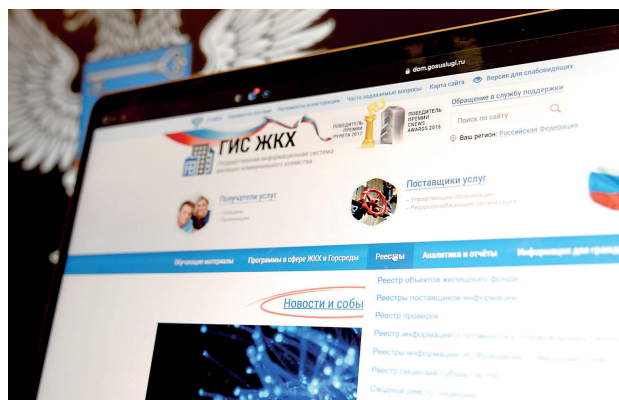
dom.gosuslugi.ru

Часто задаваемые вопросы
Карта сайта
Версия для слабовидящих
Обращение в службу поддержки

ГИС ЖКХ
Государственная информационная система жилищно-коммунального хозяйства

ПОБЕДИТЕЛЬ ПРЕМИИ РУНЕТА 2017
ПОБЕДИТЕЛЬ ПРЕМИИ CNEWS AWARDS 2016

Поиск по сайту
Ваш регион: Российская Федерация

Получатели услуг
Поставщики услуг
— Управляющие организации
— Ресурсоснабжающие организации

Обучающие материалы
Программы в сфере ЖКХ и Госреды
Реестры
Аналитика и отчёты
Информация для гражд

Новости и собы

Реестр объектов жилищного фонда
Реестры поставщиков информации
Реестр проверок
Реестр информации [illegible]
Реестры информации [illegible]
Реестр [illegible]
Сводный реестр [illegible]